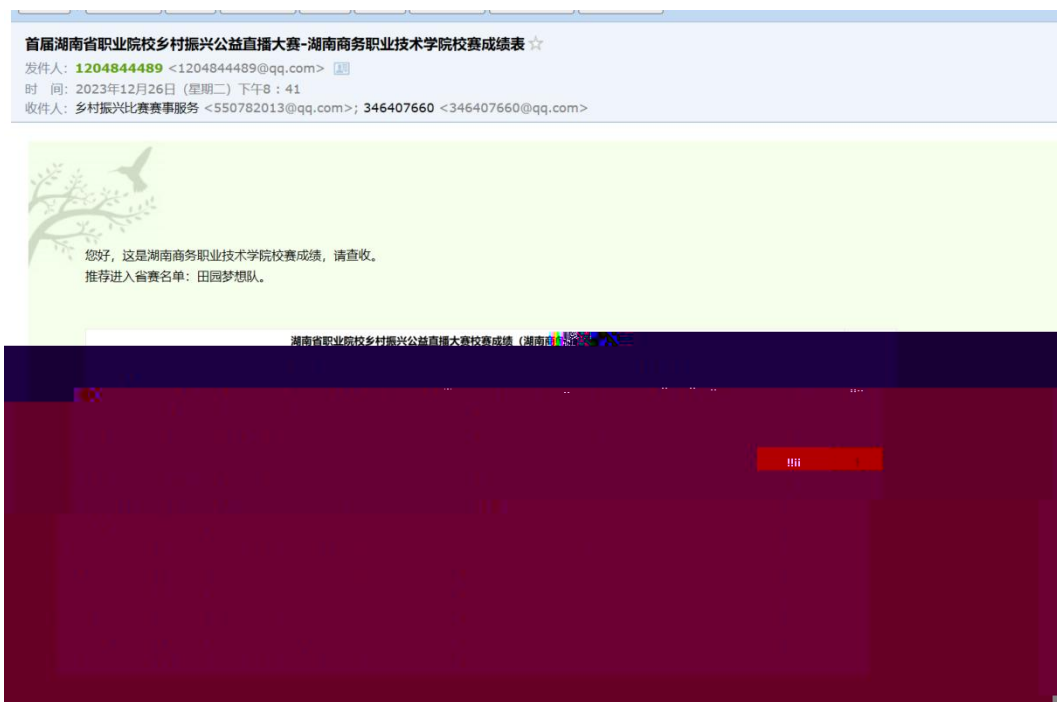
首届湖南省职业院校乡村振兴公益直播大赛-湖南商务职业技术学院校赛成绩表
发件人: 1204844489 <1204844489@qq.com>
时 间: 2023年12月26日 (星期二) 下午8 : 41
收件人: 乡村振兴比赛赛事服务 <550782013@qq.com>; 346407660 <346407660@qq.com>

您好，这是湖南商务职业技术学院校赛成绩，请查收。
推荐进入省赛名单：田园梦想队。

湖南省职业院校乡村振兴公益直播大赛校赛成绩（湖南商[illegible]